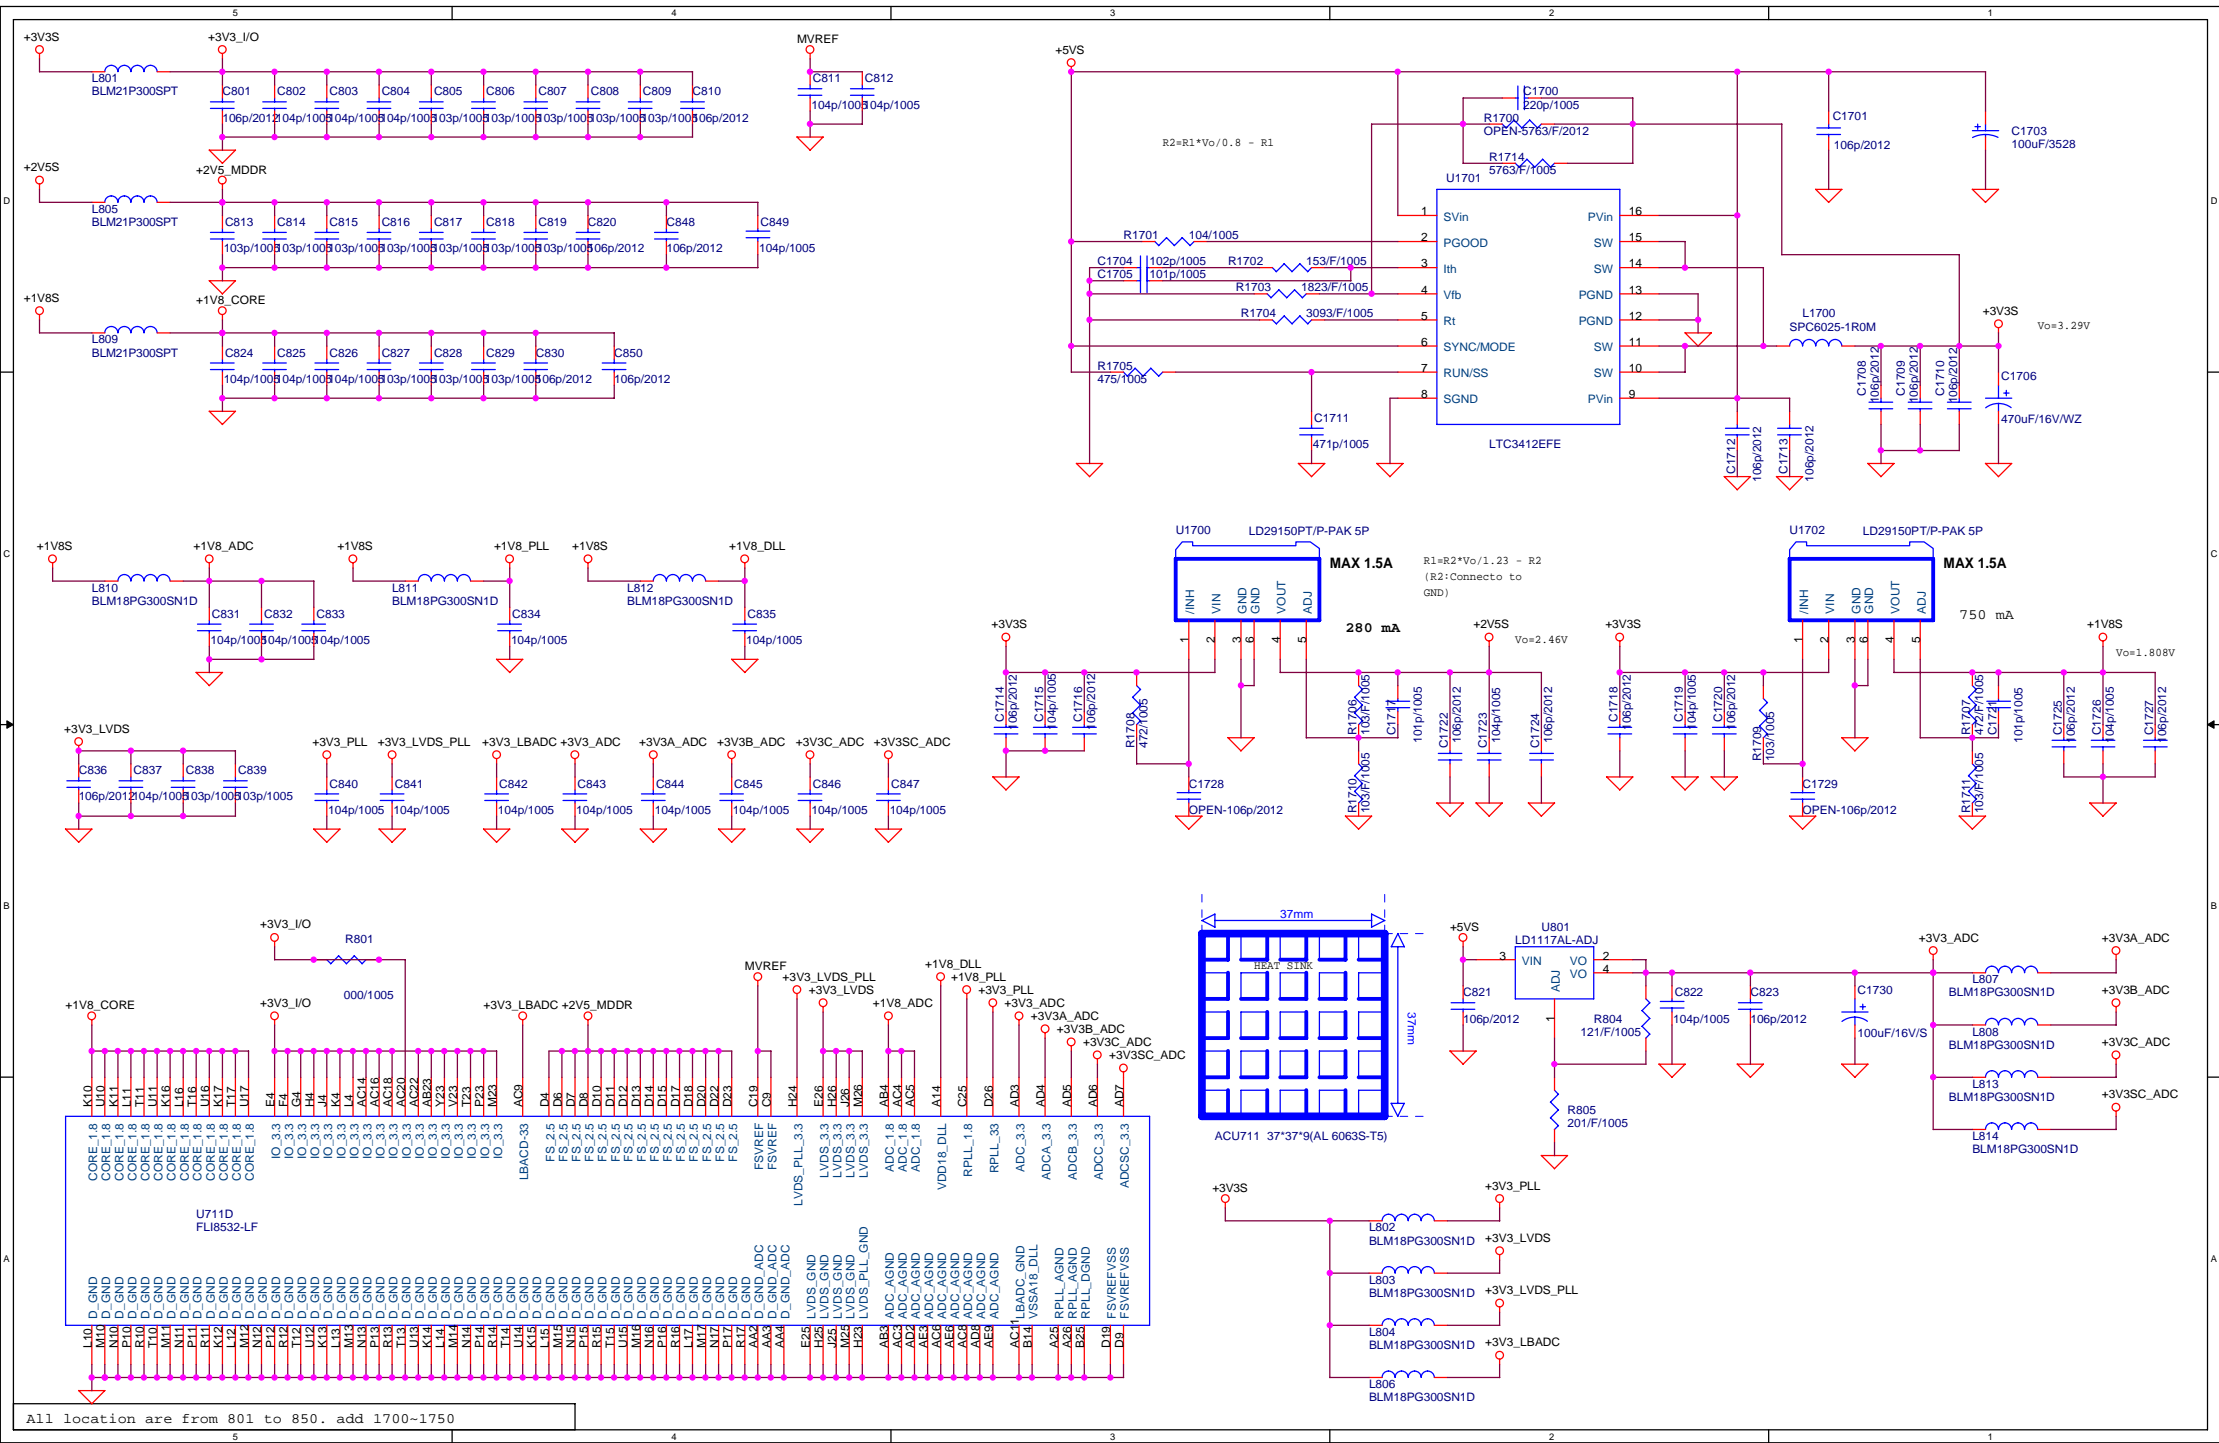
5 4 3 2 1

+3V3S +3V3_I/O
L801
BLM21P300SPT
C801 106p/2012
C802 104p/1005
C803 104p/1005
C804 104p/1005
C805 103p/1005
C806 103p/1005
C807 103p/1005
C808 103p/1005
C809 103p/1005
C810 106p/2012

MVREF
C811 104p/1005
C812 104p/1005

+2V5S +2V5_MDDR
L805
BLM21P300SPT
C813 103p/1005
C814 103p/1005
C815 103p/1005
C816 103p/1005
C817 103p/1005
C818 103p/1005
C819 103p/1005
C820 106p/2012
C848 106p/2012
C849 104p/1005

+1V8S +1V8_CORE
L809
BLM21P300SPT
C824 104p/1005
C825 104p/1005
C826 104p/1005
C827 103p/1005
C828 103p/1005
C829 103p/1005
C830 106p/2012
C850 106p/2012

+5VS
R2=R1*Vo/0.8 - R1
C1700 220p/1005
R1700 OPEN-5763/F/2012
R1714 5763/F/1005
C1701 106p/2012
C1703 100uF/3528
U1701
1 SVin PVin 16
2 PGOOD SW 15
3 Ith SW 14
4 Vfb PGND 13
5 Rt PGND 12
6 SYNC/MODE SW 11
7 RUN/SS SW 10
8 SGND PVin 9
LTC3412EFE
R1701 104/1005
C1704 102p/1005
C1705 101p/1005
R1702 153/F/1005
R1703 1823/F/1005
R1704 3093/F/1005
R1705 475/1005
C1711 471p/1005
L1700 SPC6025-1R0M
+3V3S Vo=3.29V
C1708 106p/2012
C1709 106p/2012
C1710 106p/2012
C1706 470uF/16V/WZ
C1712 106p/2012
C1713 106p/2012

+1V8S +1V8_ADC
L810
BLM18PG300SN1D
C831 104p/1005
C832 104p/1005
C833 104p/1005
+1V8S +1V8_PLL
L811
BLM18PG300SN1D
C834 104p/1005
+1V8S +1V8_DLL
L812
BLM18PG300SN1D
C835 104p/1005

U1700 LD29150PT/P-PAK 5P
/INH VIN GND GND VOUT ADJ
MAX 1.5A
280 mA
R1=R2*Vo/1.23 - R2
(R2:Connecto to GND)
+3V3S
C1714 106p/2012
C1715 104p/1005
C1716 106p/2012
R1708 472/1005
C1728 OPEN-106p/2012
+2V5S Vo=2.46V
R1706 103/F/1005
R1710 103/F/1005
C1717 101p/1005
C1722 106p/2012
C1723 104p/1005
C1724 106p/2012

U1702 LD29150PT/P-PAK 5P
/INH VIN GND GND VOUT ADJ
MAX 1.5A
750 mA
+3V3S
C1718 106p/2012
C1719 104p/1005
C1720 106p/2012
R1709 103/1005
C1729 OPEN-106p/2012
+1V8S Vo=1.808V
R1707 472/F/1005
R1711 103/F/1005
C1721 101p/1005
C1725 106p/2012
C1726 104p/1005
C1727 106p/2012

+3V3_LVDS
C836 106p/2012
C837 104p/1005
C838 103p/1005
C839 103p/1005
+3V3_PLL C840 104p/1005
+3V3_LVDS_PLL C841 104p/1005
+3V3_LBADC C842 104p/1005
+3V3_ADC C843 104p/1005
+3V3A_ADC C844 104p/1005
+3V3B_ADC C845 104p/1005
+3V3C_ADC C846 104p/1005
+3V3SC_ADC C847 104p/1005

+3V3_I/O
R801
000/1005
+1V8_CORE +3V3_I/O
MVREF +3V3_LVDS_PLL +3V3_LVDS +1V8_ADC +1V8_DLL +1V8_PLL +3V3_PLL +3V3_ADC +3V3A_ADC +3V3B_ADC +3V3C_ADC +3V3SC_ADC
+3V3_LBADC +2V5_MDDR
K10 U10 K11 L11 U11 K16 T16 U16 K17 T17 U17
E4 F4 G4 H4 J4 K4 AC14 AC16 AC18 AC20 AC22 AB23 V23 T23 P23 M23
AC9
D4 D6 D7 D8 D10 D12 D13 D14 D15 D17 D18 D20 D22 D23
C19 C9 H24 E26 H26 J26 M26 AB4 AC4 AC5 A14 C25 D26 AD3 AD4 AD5 AD6 AD7
CORE_1.8 (x11)
IO_3.3 (x16)
LBACD-33
FS_2.5 (x14)
FSVREF FSVREF LVDS_PLL_3.3 LVDS_3.3 LVDS_3.3 LVDS_3.3 LVDS_3.3 ADC_1.8 ADC_1.8 ADC_1.8 VDD18_DLL RPLL_1.8 RPLL_33 ADC_3.3 ADCA_3.3 ADCB_3.3 ADCC_3.3 ADCSC_3.3
U711D
FLI8532-LF
D_GND D_GND_ADC D_GND_ADC D_GND_ADC LVDS_GND LVDS_GND LVDS_GND LVDS_PLL_GND ADC_AGND LBADC_GND VSSA18_DLL RPLL_AGND RPLL_AGND RPLL_DGND FSVREFVSS FSVREFVSS
L10 M10 N10 P10 R10 T10 M11 N11 P11 R11 K12 L12 M12 N12 P12 R12 T12 U12 K13 L13 M13 N13 P13 R13 T13 U13 K14 L14 M14 N14 P14 R14 T14 U14 K15 L15 M15 N15 P15 R15 T15 U15 M16 N16 P16 R16 L17 M17 N17 P17 R17 AA2 AA3 AA4 E25 H25 J25 M25 H23 AB3 AC3 AD2 AE3 AC6 AC7 AC8 AE9 AC11 B14 A25 A26 B25 D19 D9

37mm
HEAT SINK
37mm
ACU711 37*37*9(AL 6063S-T5)

+5VS
U801 LD1117AL-ADJ
3 VIN VO 2 VO 4 ADJ 1
C821 106p/2012
R804 121/F/1005
C822 104p/1005
C823 106p/2012
C1730 100uF/16V/S
R805 201/F/1005
+3V3_ADC +3V3A_ADC
L807 BLM18PG300SN1D
+3V3B_ADC
L808 BLM18PG300SN1D
+3V3C_ADC
L813 BLM18PG300SN1D
+3V3SC_ADC
L814 BLM18PG300SN1D

+3V3S +3V3_PLL
L802 BLM18PG300SN1D
+3V3_LVDS
L803 BLM18PG300SN1D
+3V3_LVDS_PLL
L804 BLM18PG300SN1D
+3V3_LBADC
L806 BLM18PG300SN1D

All location are from 801 to 850. add 1700~1750
5 4 3 2 1
D C B A D C B A